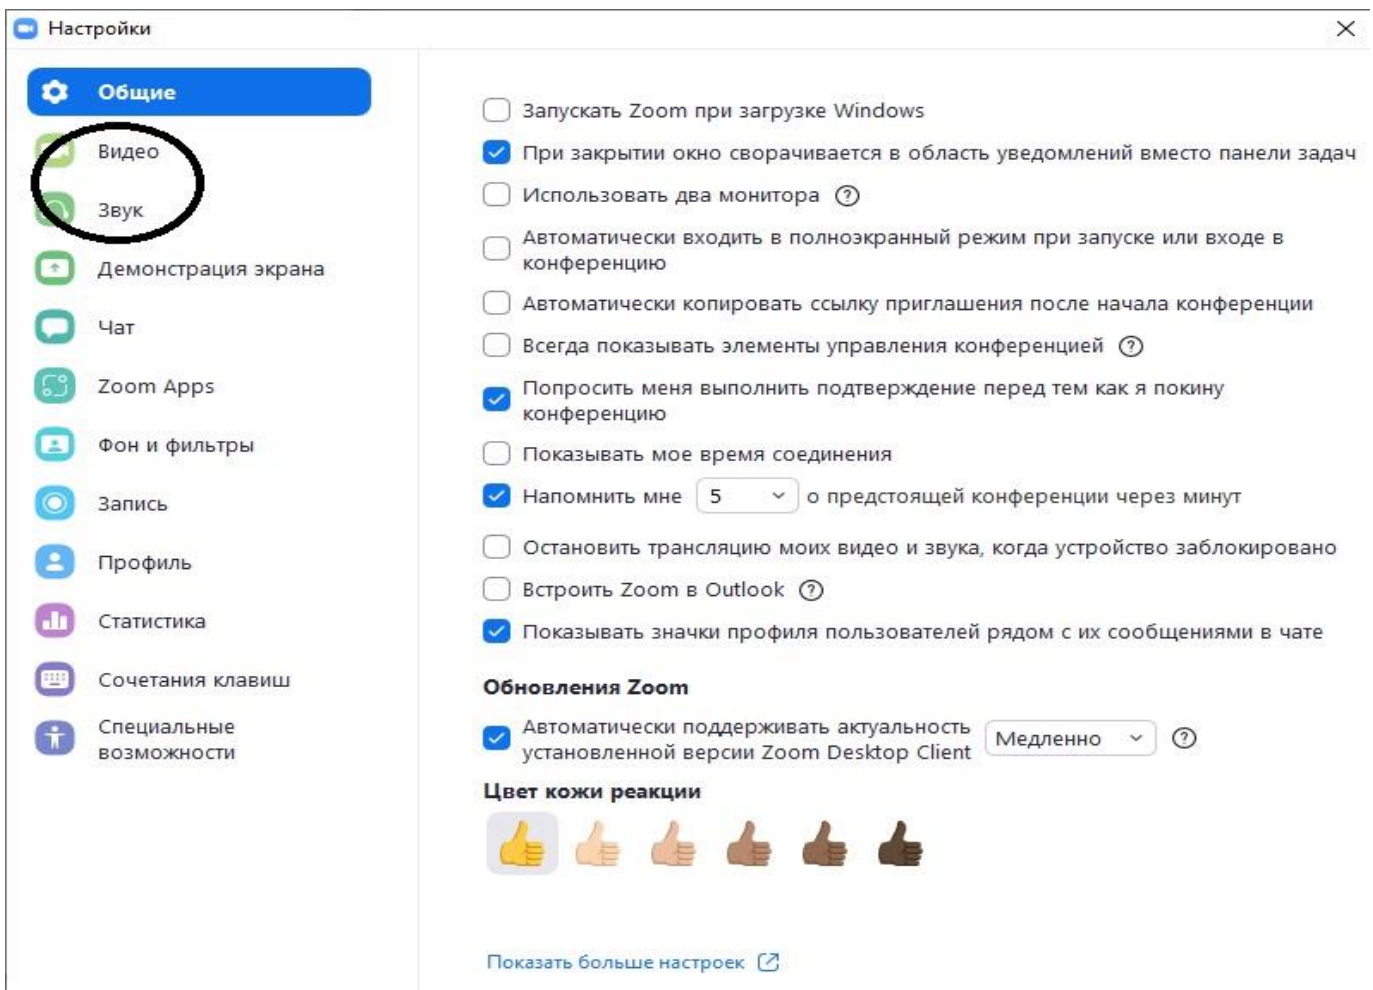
Настройки

Общие
Видео
Звук
Демонстрация экрана
Чат
Zoom Apps
Фон и фильтры
Запись
Профиль
Статистика
Сочетания клавиш
Специальные возможности

Запускать Zoom при загрузке Windows
При закрытии окно сворачивается в область уведомлений вместо панели задач
Использовать два монитора
Автоматически входить в полноэкранный режим при запуске или входе в конференцию
Автоматически копировать ссылку приглашения после начала конференции
Всегда показывать элементы управления конференцией
Попросить меня выполнить подтверждение перед тем как я покину конференцию
Показывать мое время соединения
Напомнить мне 5 о предстоящей конференции через минут
Остановить трансляцию моих видео и звука, когда устройство заблокировано
Встроить Zoom в Outlook
Показывать значки профиля пользователей рядом с их сообщениями в чате

Обновления Zoom
Автоматически поддерживать актуальность установленной версии Zoom Desktop Client Медленно

Цвет кожи реакции

Показать больше настроек